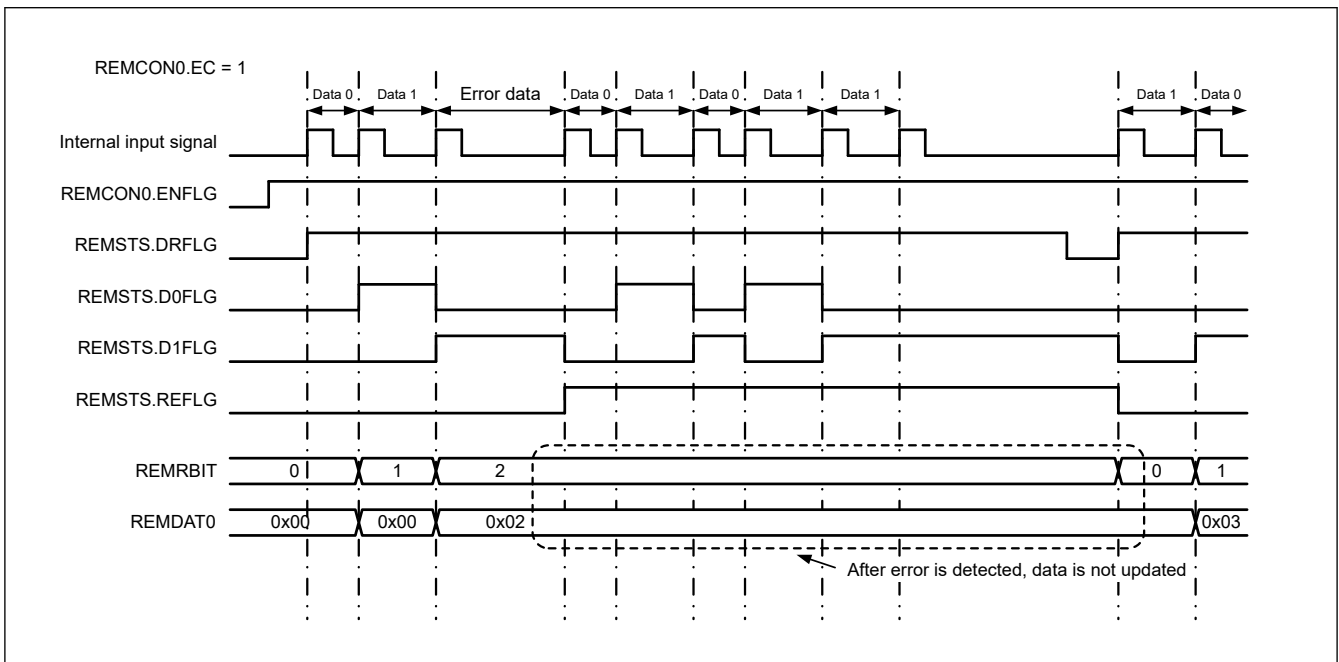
REMCON0.EC = 1

Data 0 Data 1 Error data Data 0 Data 1 Data 0 Data 1 Data 1 Data 1 Data 0

Internal input signal

REMCON0.ENFLG

REMSTS.DRFLG

REMSTS.D0FLG

REMSTS.D1FLG

REMSTS.REFLG

REMRBIT 0 1 2 0 1

REMDAT0 0x00 0x00 0x02 0x03

After error is detected, data is not updated